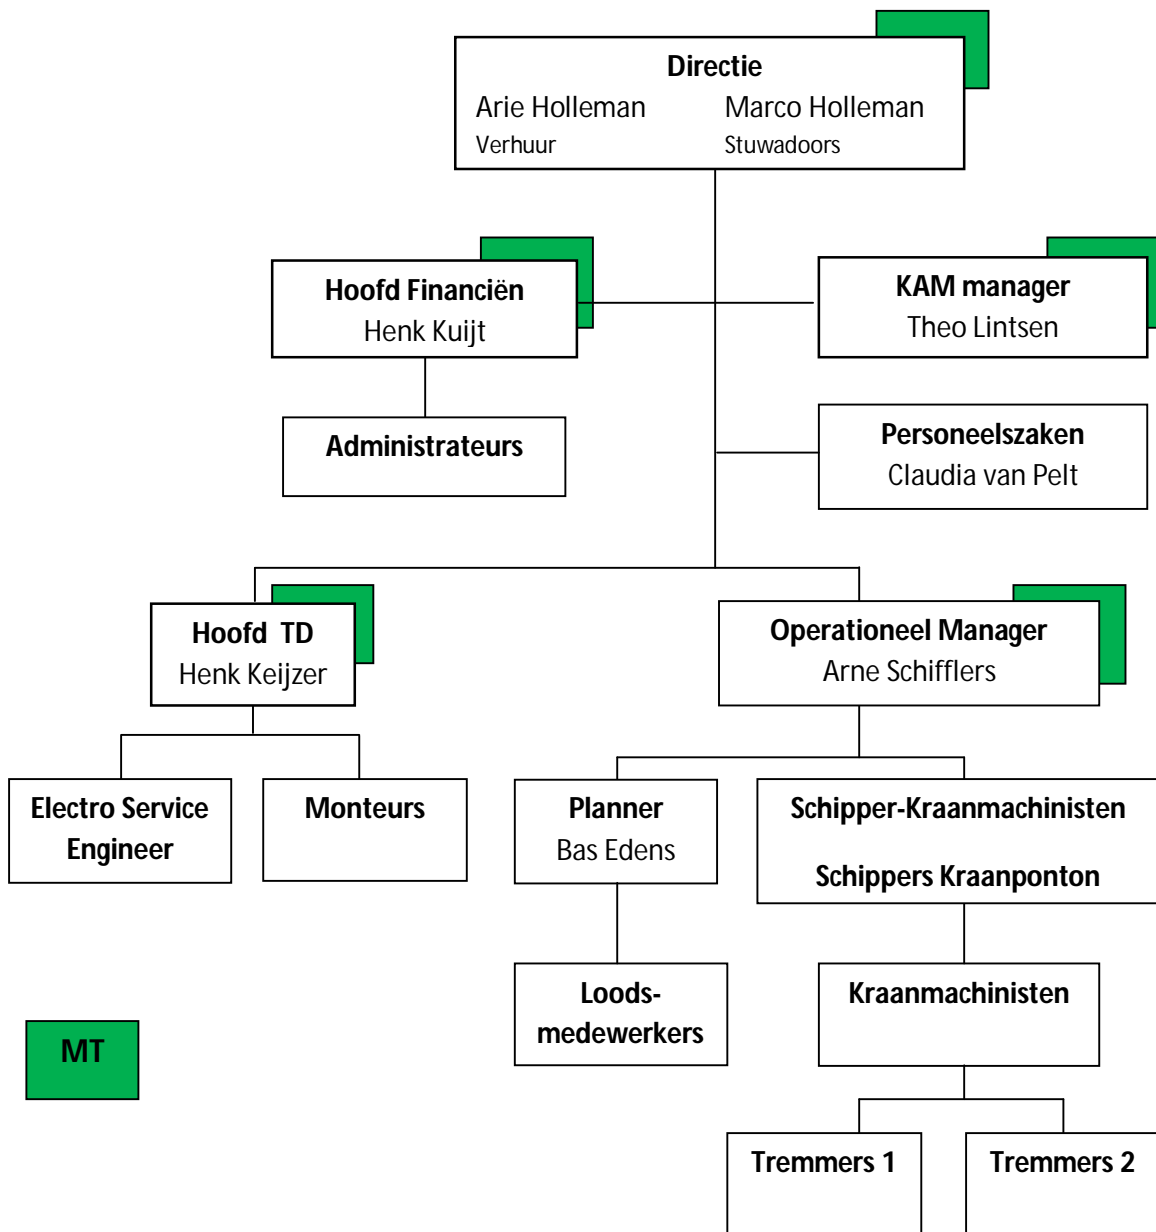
Directie
Arie Holleman
Verhuur
Marco Holleman
Stuwadoors

Hoofd Financiën
Henk Kuijt

KAM manager
Theo Lintsen

Administrateurs

Personeelszaken
Claudia van Pelt

Hoofd TD
Henk Keijzer

Operationeel Manager
Arne Schifflers

Electro Service Engineer

Monteurs

Planner
Bas Edens

Schipper-Kraanmachinisten

Schippers Kraanponton

Loods-medewerkers

Kraanmachinisten

MT

Tremmers 1

Tremmers 2